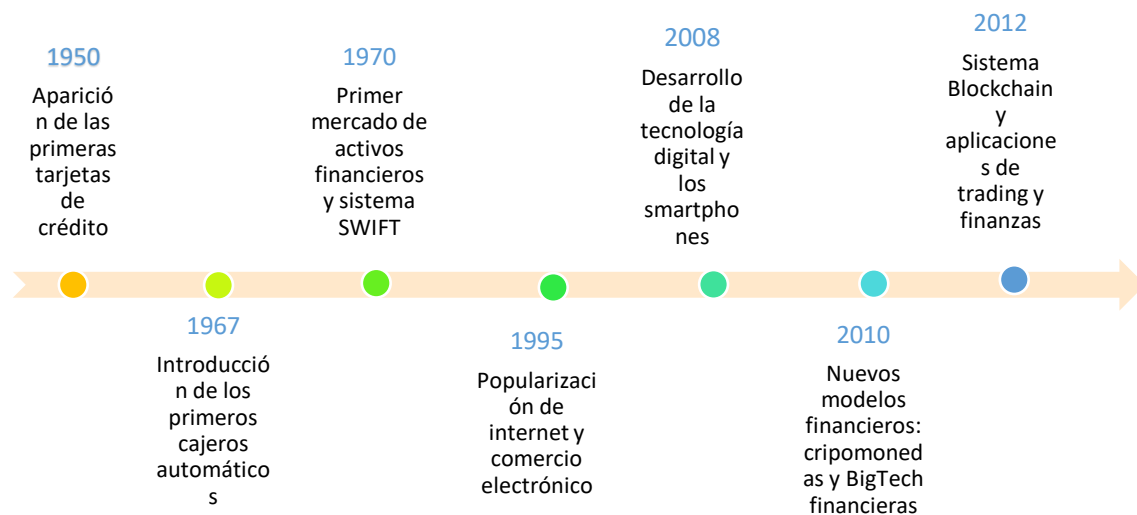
1950

Aparición de las primeras tarjetas de crédito

1967

Introducción de los primeros cajeros automáticos

1970

Primer mercado de activos financieros y sistema SWIFT

1995

Popularización de internet y comercio electrónico

2008

Desarrollo de la tecnología digital y los smartphones

2010

Nuevos modelos financieros: cripomonedas y BigTech financieras

2012

Sistema Blockchain y aplicaciones de trading y finanzas